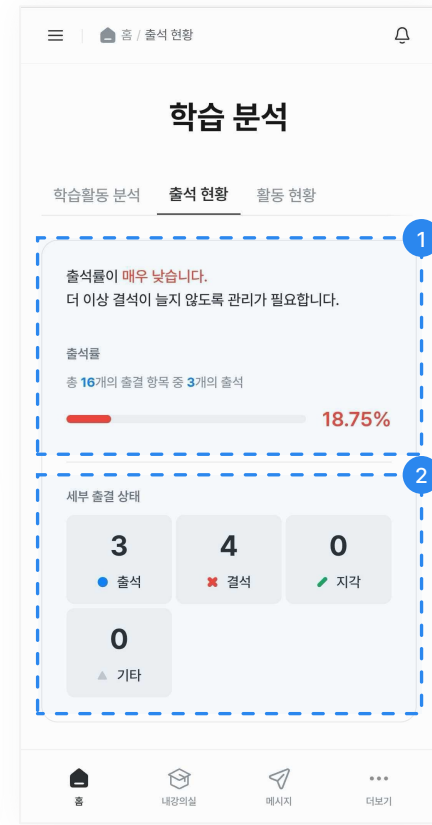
홈 / 출석 현황

학습 분석

학습활동 분석 출석 현황 활동 현황

1

출석률이 매우 낮습니다.
더 이상 결석이 늘지 않도록 관리가 필요합니다.

출석률

총 16개의 출결 항목 중 3개의 출석

18.75%

2

세부 출결 상태

| 3 출석 | 4 결석 | 0 지각 |
|---|---|---|
| 0 기타 | | |

홈 내강의실 메시지 더보기